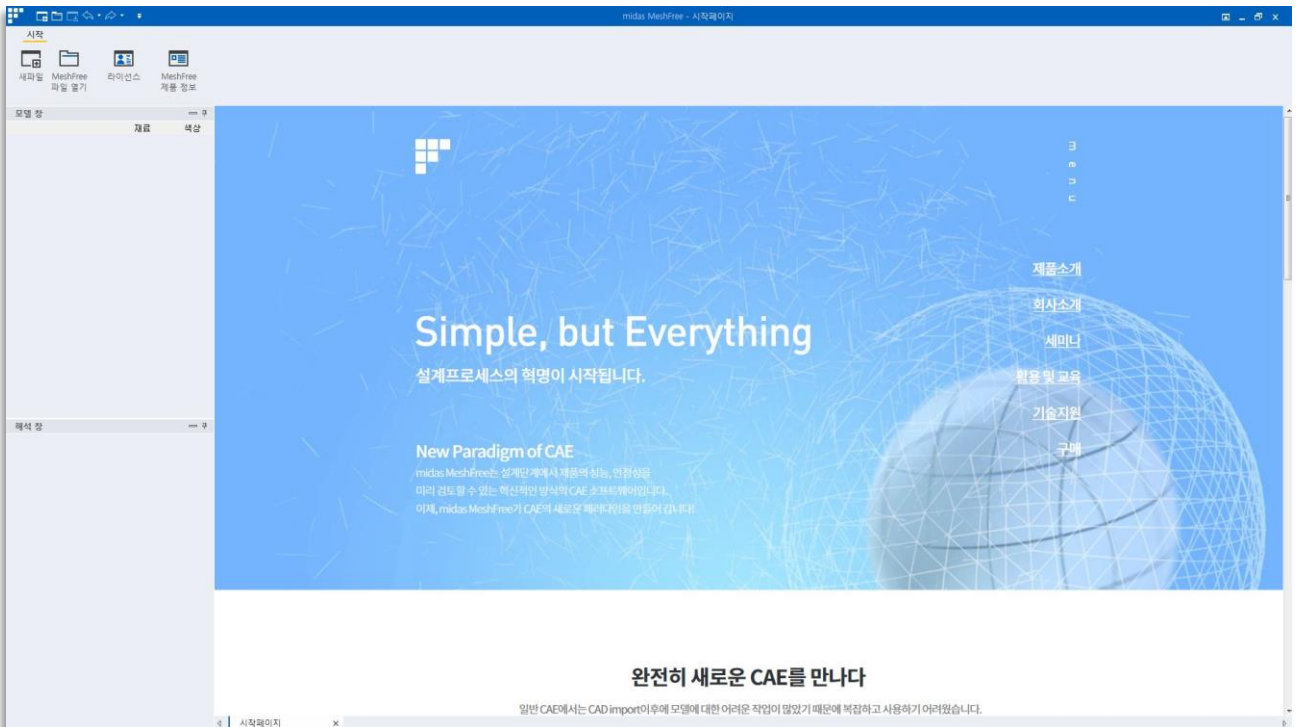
midas MeshFree - 시작페이지

시작

새파일
MeshFree 파일 열기
라이선스
MeshFree 제품 정보

모델 창
재료
색상

해석 창

m
e
n
u

제품소개
회사소개
세미나
활용 및 교육
기술지원
구매

Simple, but Everything
설계프로세스의 혁명이 시작됩니다.

New Paradigm of CAE
midas MeshFree는 설계단계에서 제품의 성능, 안전성을 미리 검토할 수 있는 혁신적인 방식의 CAE 소프트웨어입니다.
이제, midas MeshFree가 CAE의 새로운 패러다임을 만들어 갑니다!

완전히 새로운 CAE를 만나다
일반 CAE에서는 CAD import이후에 모델에 대한 어려운 작업이 많았기 때문에 복잡하고 사용하기 어려웠습니다.

시작페이지